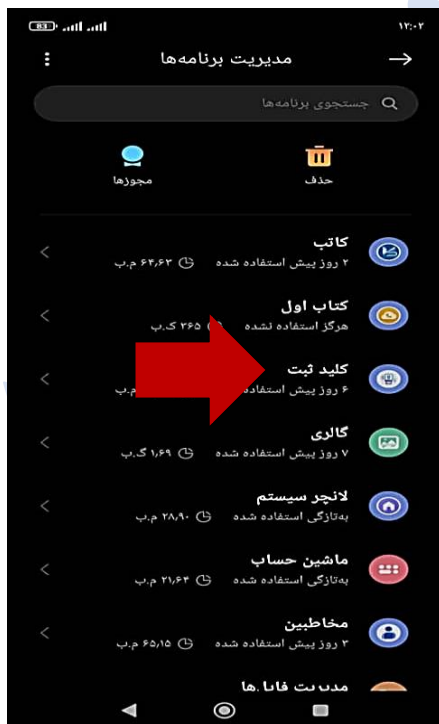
۱۲:۰۲

مدیریت برنامه‌ها

جستجوی برنامه‌ها

حذف

مجوزها

کاتب
۲ روز پیش استفاده شده ۶۴٫۶۳ م.ب

کتاب اول
هرگز استفاده نشده ۳۶۵ ک.ب

کلید ثبت
۶ روز پیش استفاده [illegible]

گالری
۷ روز پیش استفاده شده ۱٫۶۹ گ.ب

لانچر سیستم
به‌تازگی استفاده شده ۲۸٫۹۰ م.ب

ماشین حساب
به‌تازگی استفاده شده ۲۱٫۶۴ م.ب

مخاطبین
۳ روز پیش استفاده شده ۶۵٫۱۵ م.ب

مدیریت فایل‌ها